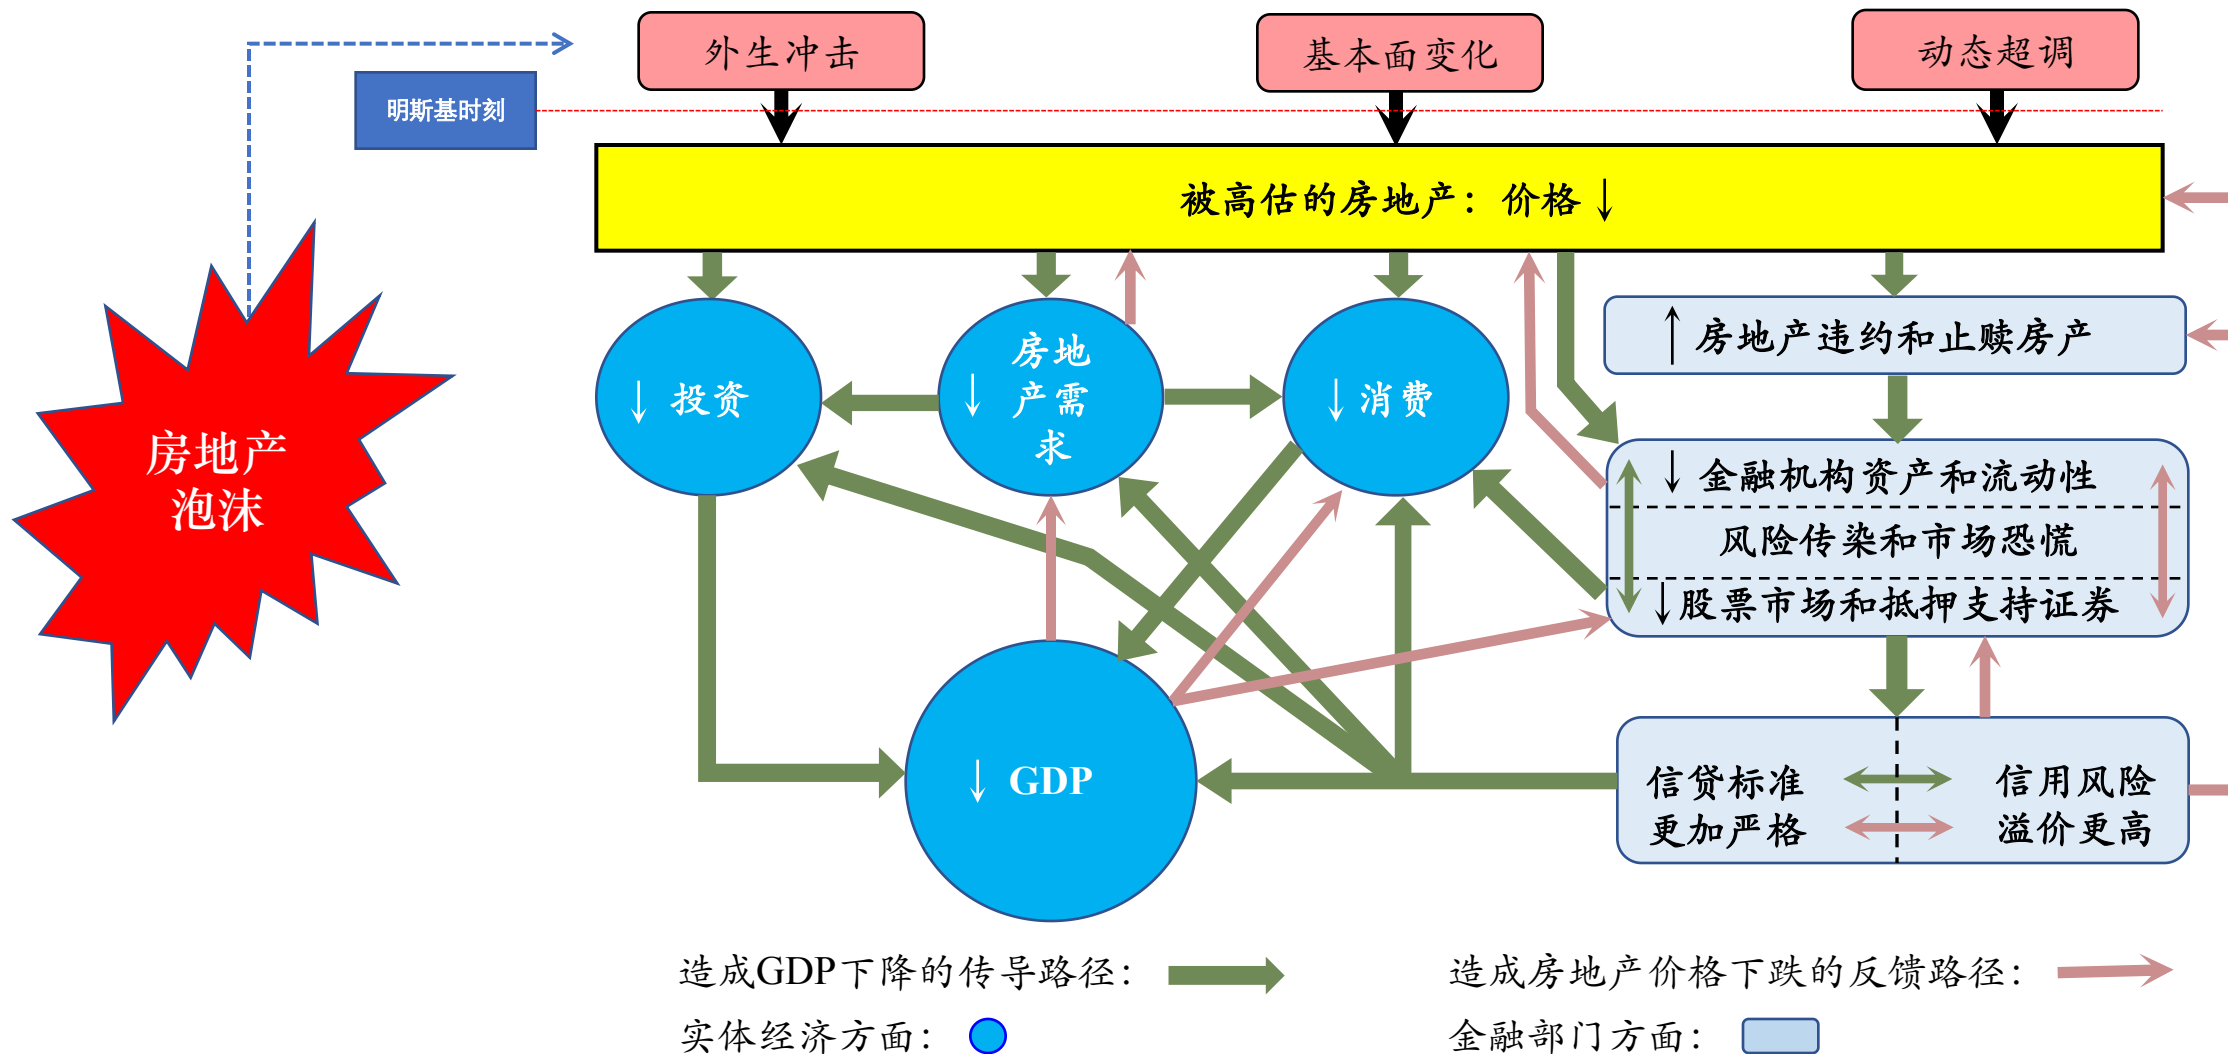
外生冲击

基本面变化

动态超调

明斯基时刻

被高估的房地产：价格↓

房地产泡沫

↓投资

房地产需求

↓消费

↑房地产违约和止赎房产

↓金融机构资产和流动性

风险传染和市场恐慌

↓股票市场和抵押支持证券

↓GDP

信贷标准更加严格

信用风险溢价更高

造成GDP下降的传导路径：

造成房地产价格下跌的反馈路径：

实体经济方面：

金融部门方面：